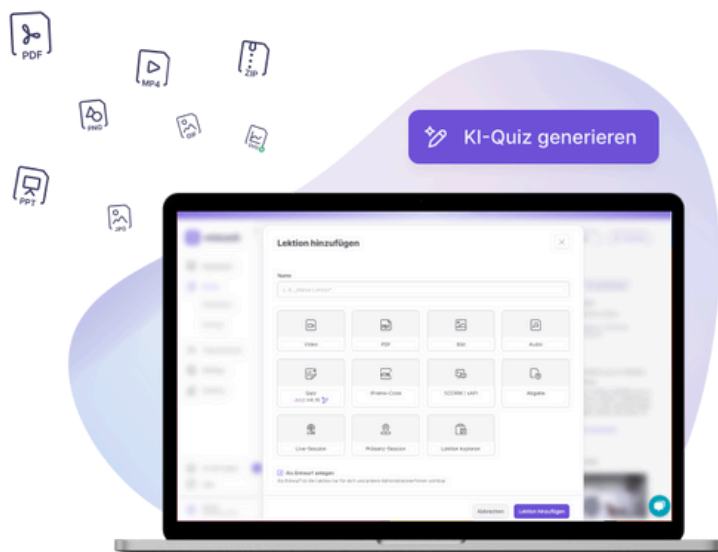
PDF

MP4

ZIP

PNG

GIF

PPT

JPG

KI-Quiz generieren

Lektion hinzufügen

Name

Video

PDF

Bild

Audio

Quiz

iFrame-Code

SCORM / xAPI

Abgabe

Live-Session

Präsenz-Session

Lektion kopieren

Als Entwurf anlegen

Abbrechen

Lektion hinzufügen